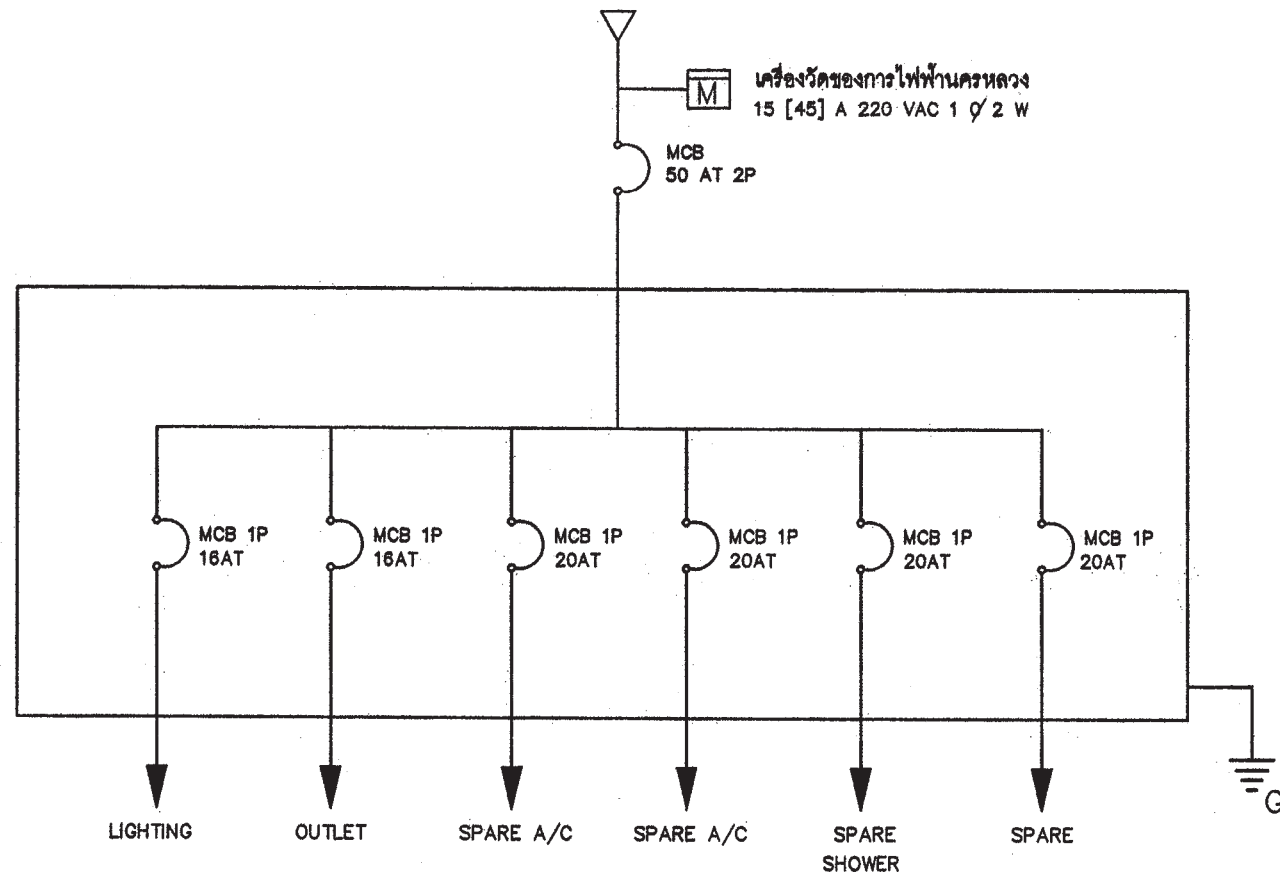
M

เครื่องวัดของการไฟฟ้านครหลวง
15 [45] A 220 VAC 1 Ø 2 W

MCB
50 AT 2P

MCB 1P
16AT

MCB 1P
16AT

MCB 1P
20AT

MCB 1P
20AT

MCB 1P
20AT

MCB 1P
20AT

LIGHTING

OUTLET

SPARE A/C

SPARE A/C

SPARE
SHOWER

SPARE

G